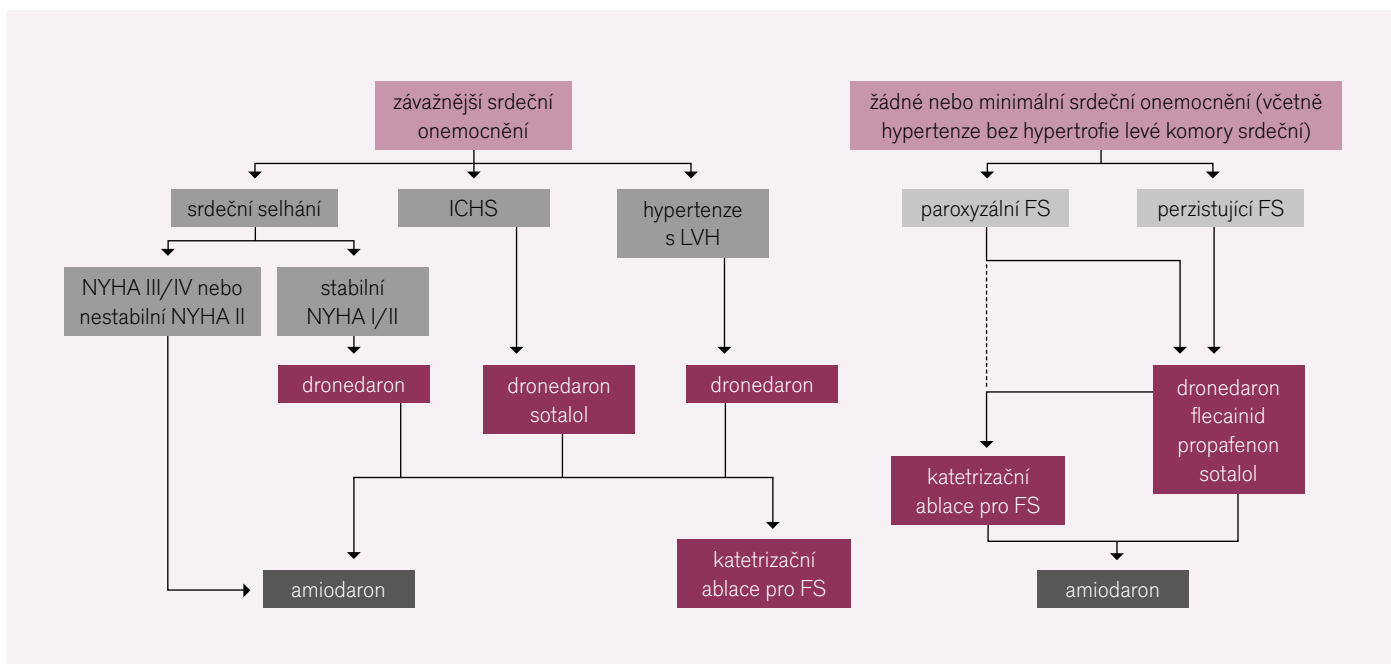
závažnější srdeční onemocnění

srdeční selhání

ICHS

hypertenze s LVH

NYHA III/IV nebo nestabilní NYHA II

stabilní NYHA I/II

dronedaron

dronedaron sotalol

dronedaron

amiodaron

katetrizační ablace pro FS

žádné nebo minimální srdeční onemocnění (včetně hypertenze bez hypertrofie levé komory srdeční)

paroxyzální FS

perzistující FS

dronedaron flecainid propafenon sotalol

katetrizační ablace pro FS

amiodaron